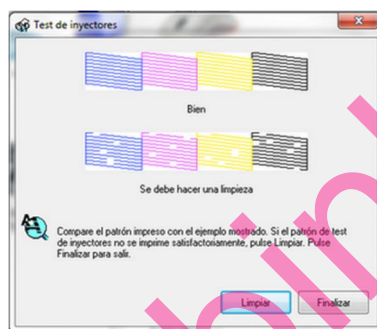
Test de inyectores

Bien

Se debe hacer una limpieza

Compare el patrón impreso con el ejemplo mostrado. Si el patrón de test de inyectores no se imprime satisfactoriamente, pulse Limpiar. Pulse Finalizar para salir.

Limpiar
Finalizar